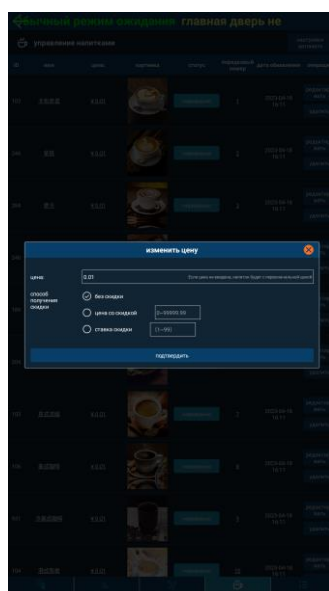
обычный режим ожидания главная дверь не

управление напитками

изменить цену

цена

0.01

способ получения скидки

без скидки

цена по скидкой

0~99999.99

ставка скидки

(1~99)

подтвердить

2023-04-18 16:11